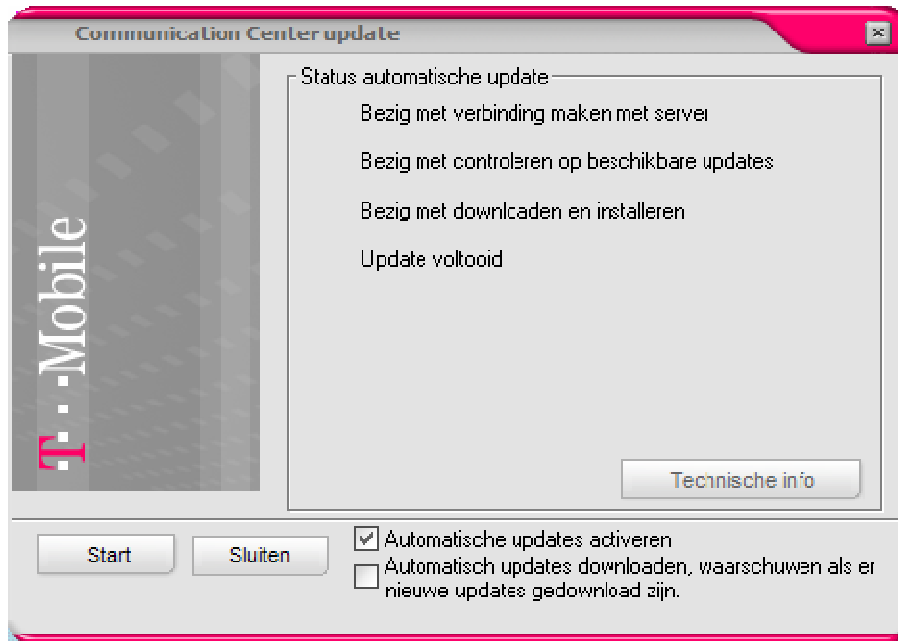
Communication Center update

T · · ·Mobile

Status automatische update

Bezig met verbinding maken met server

Bezig met controleren op beschikbare updates

Bezig met downloaden en installeren

Update voltooid

Technische info

Start

Sluiten

Automatische updates activeren

Automatisch updates downloaden, waarschuwen als er nieuwe updates gedownload zijn.